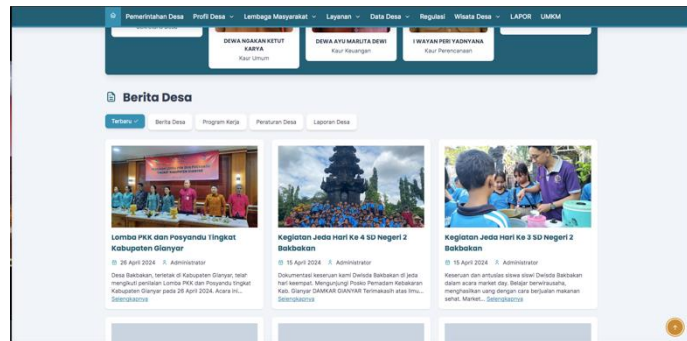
Pemerintahan Desa Profil Desa ˅ Lembaga Masyarakat ˅ Layanan ˅ Data Desa ˅ Regulasi Wisata Desa ˅ LAPOR UMKM

DEWA NGAKAN KETUT KARYA
Kaur Umum

DEWA AYU MARUTA DEWI
Kaur Keuangan

I WAYAN PERI YADNYANA
Kaur Perencanaan

Berita Desa

Terbaru ˅ Berita Desa Program Kerja Peraturan Desa Laporan Desa

Lomba PKK dan Posyandu Tingkat Kabupaten Gianyar
26 April 2024 Administrator
Desa Bakbakan, terletak di Kabupaten Gianyar, telah mengikuti penilaian Lomba PKK dan Posyandu tingkat Kabupaten Gianyar pada 26 April 2024. Acara ini...
Selengkapnya

Kegiatan Jeda Hari Ke 4 SD Negeri 2 Bakbakan
15 April 2024 Administrator
Dokumentasi keseruan kami Dwisda Bakbakan di jeda hari keempat. Mengunjungi Posko Pemadam Kebakaran Kab. Gianyar DAMKAR GIANYAR Terimakasih atas ilmu...
Selengkapnya

Kegiatan Jeda Hari Ke 3 SD Negeri 2 Bakbakan
15 April 2024 Administrator
Keseruan dan antusias siswa siswi Dwisda Bakbakan dalam acara market day. Belajar berwirausaha, menghasilkan uang dengan cara berjualan makanan sehat. Market... Selengkapnya